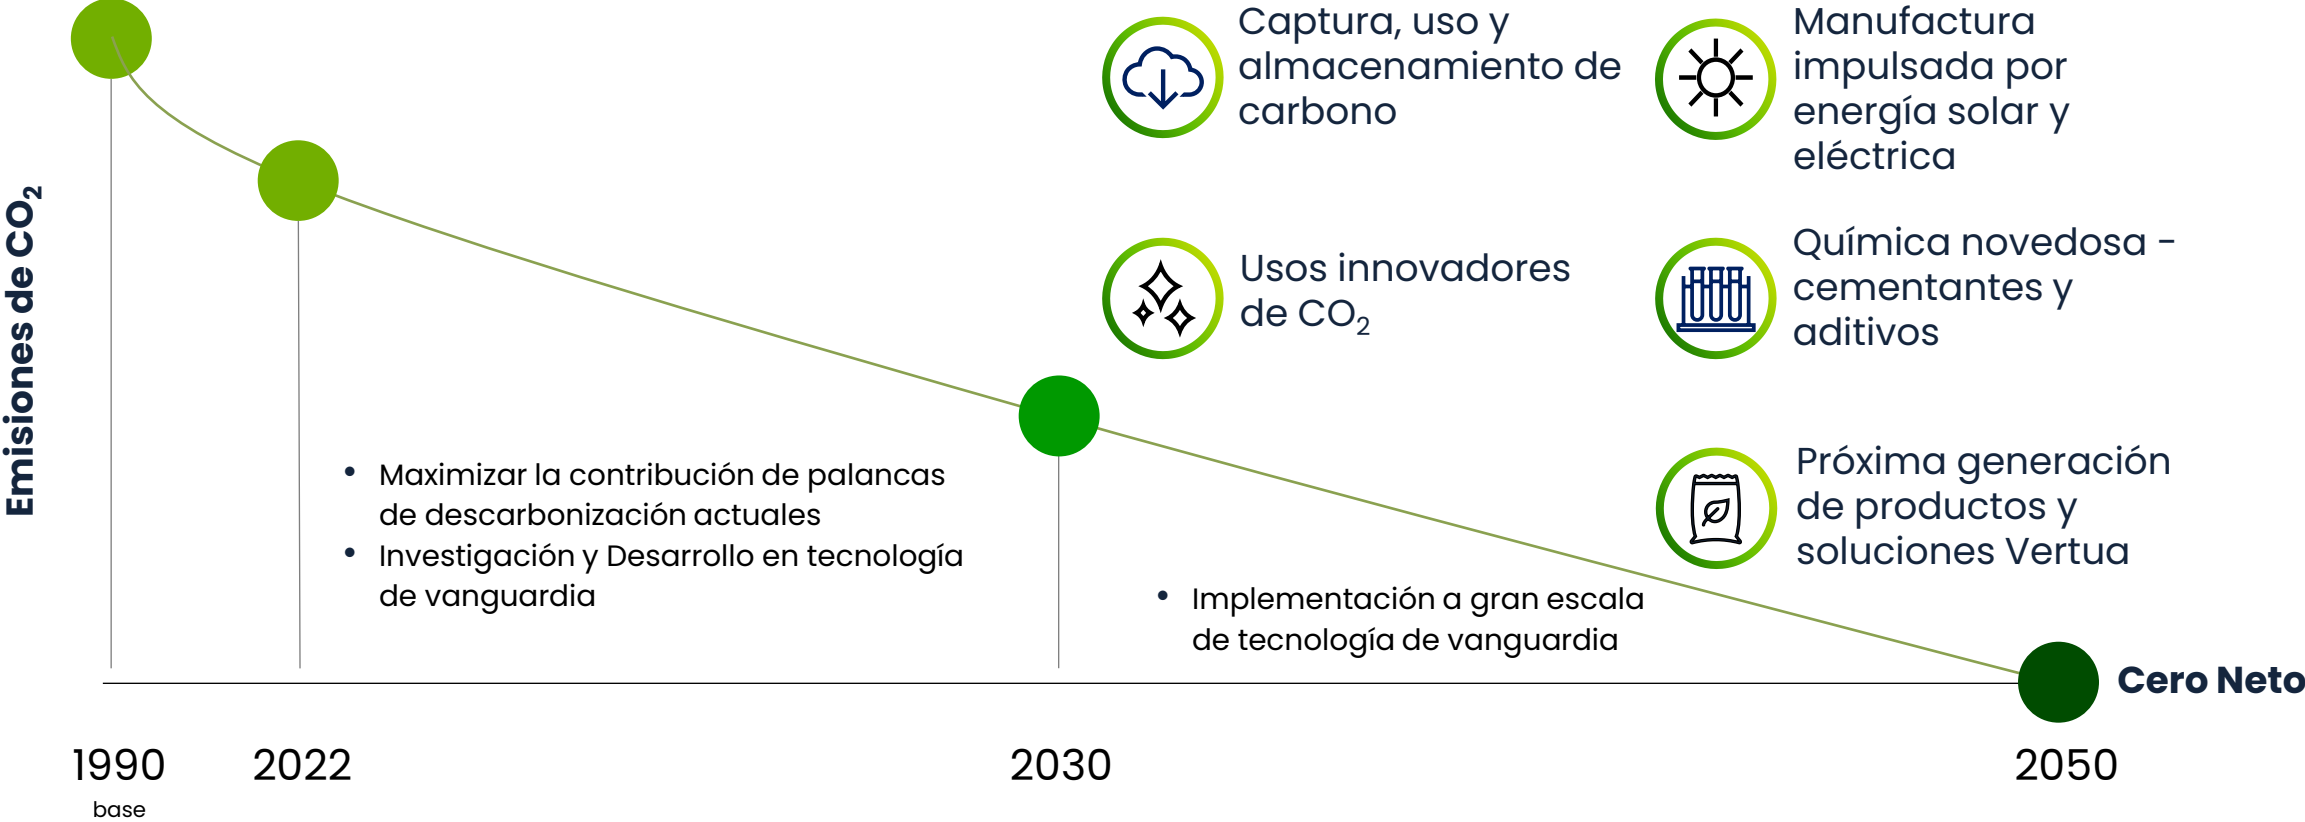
Emisiones de $CO_2$

Captura, uso y almacenamiento de carbono

Manufactura impulsada por energía solar y eléctrica

Usos innovadores de $CO_2$

Química novedosa - cementantes y aditivos

Próxima generación de productos y soluciones Vertua

• Maximizar la contribución de palancas de descarbonización actuales
• Investigación y Desarrollo en tecnología de vanguardia

• Implementación a gran escala de tecnología de vanguardia

Cero Neto

1990
base

2022

2030

2050